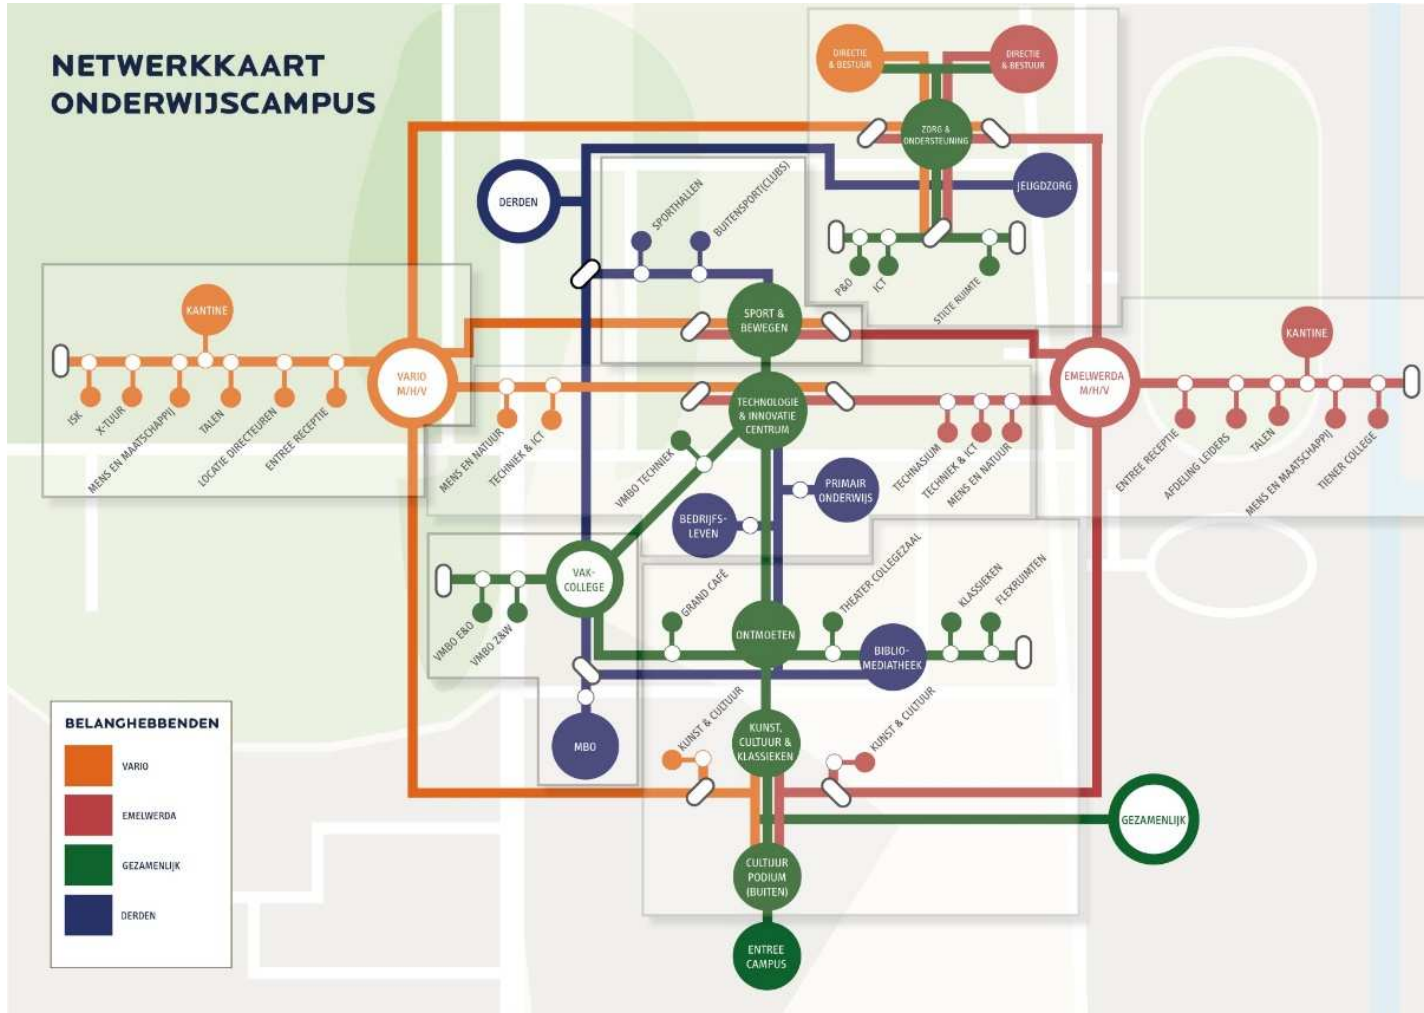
NETWERKKAART ONDERWIJSCAMPUS

DIRECTIE & BESTUUR
DIRECTIE & BESTUUR
ZORG & ONDERSTEUNING
JEUGDZORG
DERDEN
SPORTHALLEN
BUITENSPORT(CLUBS)
P&O
ICT
STILTE RUIMTE
KANTINE
ISK
X-TUUR
MENS EN MAATSCHAPPIJ
TALEN
LOCATIE DIRECTEUREN
ENTREE RECEPTIE
VARIO M/H/V
SPORT & BEWEGEN
KANTINE
EMELWERDA M/H/V
ENTREE RECEPTIE
AFDELING LEIDERS
TALEN
MENS EN MAATSCHAPPIJ
TIENER COLLEGE
MENS EN NATUUR
TECHNIEK & ICT
TECHNOLOGIE & INNOVATIE CENTRUM
TECHNASIUM
TECHNIEK & ICT
MENS EN NATUUR
VMBO TECHNIEK
PRIMAIR ONDERWIJS
BEDRIJFSLEVEN
VAK-COLLEGE
VMBO E&O
VMBO Z&W
GRAND CAFÉ
ONTMOETEN
THEATER COLLEGEZAAL
BIBLIO-MEDIATHEEK
KLASSIEKEN
FLEXRUIMTEN
MBO
KUNST & CULTUUR
KUNST, CULTUUR & KLASSIEKEN
KUNST & CULTUUR
GEZAMENLIJK
CULTUUR PODIUM (BUITEN)
ENTREE CAMPUS

BELANGHEBBENDEN
VARIO
EMELWERDA
GEZAMENLIJK
DERDEN